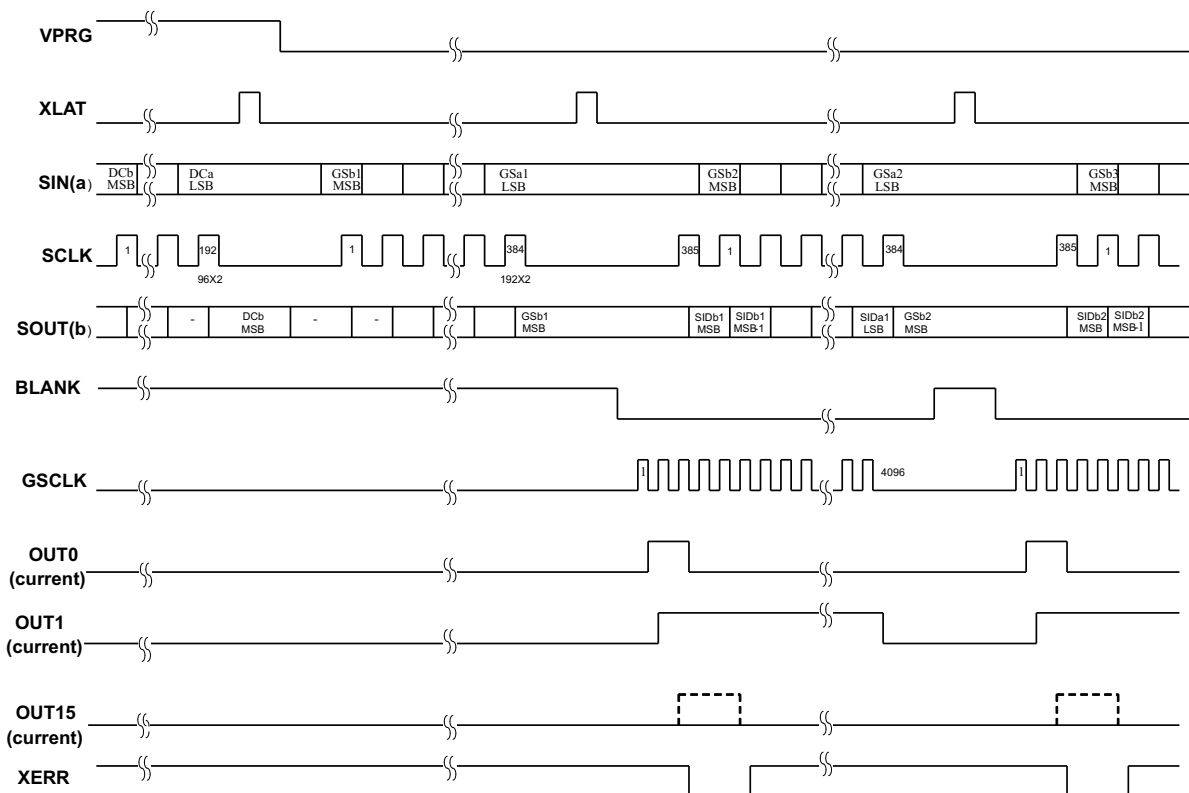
VPRG

XLAT

SIN(a)
DCb MSB
DCa LSB
GSb1 MSB
GSa1 LSB
GSb2 MSB
GSa2 LSB
GSb3 MSB

SCLK
1
192
96X2
1
384
192X2
385
1
384
385
1

SOUT(b)
-
DCb MSB
-
-
GSb1 MSB
SIDb1 MSB
SIDb1 MSB-1
SIDa1 LSB
GSb2 MSB
SIDb2 MSB
SIDb2 MSB-1

BLANK

GSCLK
1
4096
1

OUT0 (current)

OUT1 (current)

OUT15 (current)

XERR